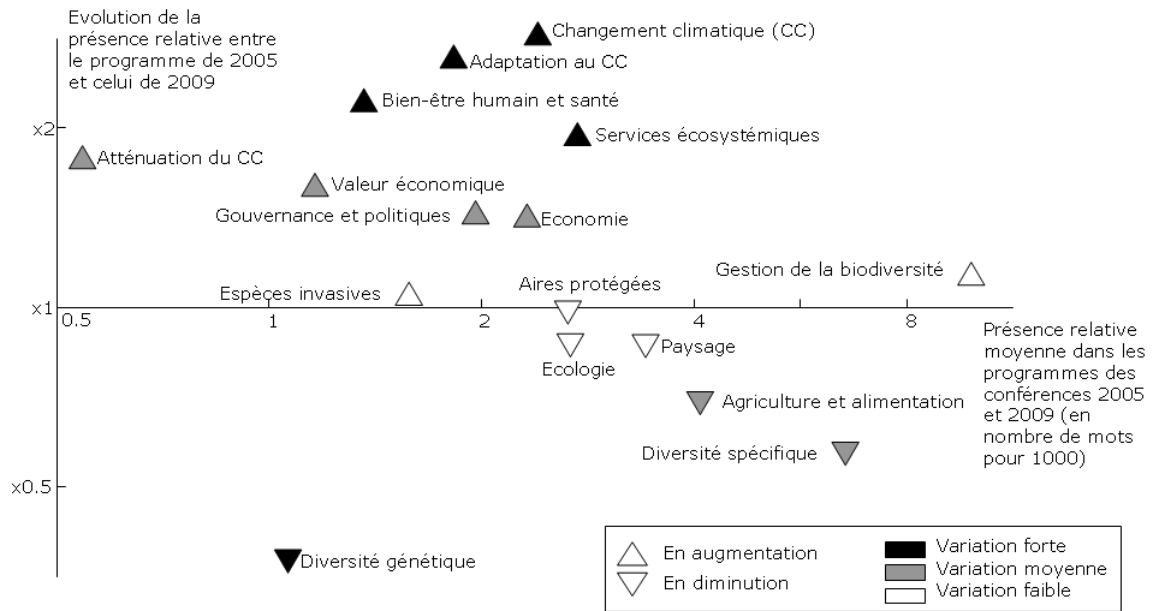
Evolution de la présence relative entre le programme de 2005 et celui de 2009

Changement climatique (CC)
Adaptation au CC
Bien-être humain et santé
Services écosystémiques
x2
Atténuation du CC
Valeur économique
Gouvernance et politiques
Economie
Gestion de la biodiversité
Aires protégées
Espèces invasives
x1
0.5
1
2
4
8
Présence relative moyenne dans les programmes des conférences 2005 et 2009 (en nombre de mots pour 1000)
Ecologie
Paysage
Agriculture et alimentation
Diversité spécifique
x0.5
Diversité génétique

En augmentation
En diminution
Variation forte
Variation moyenne
Variation faible